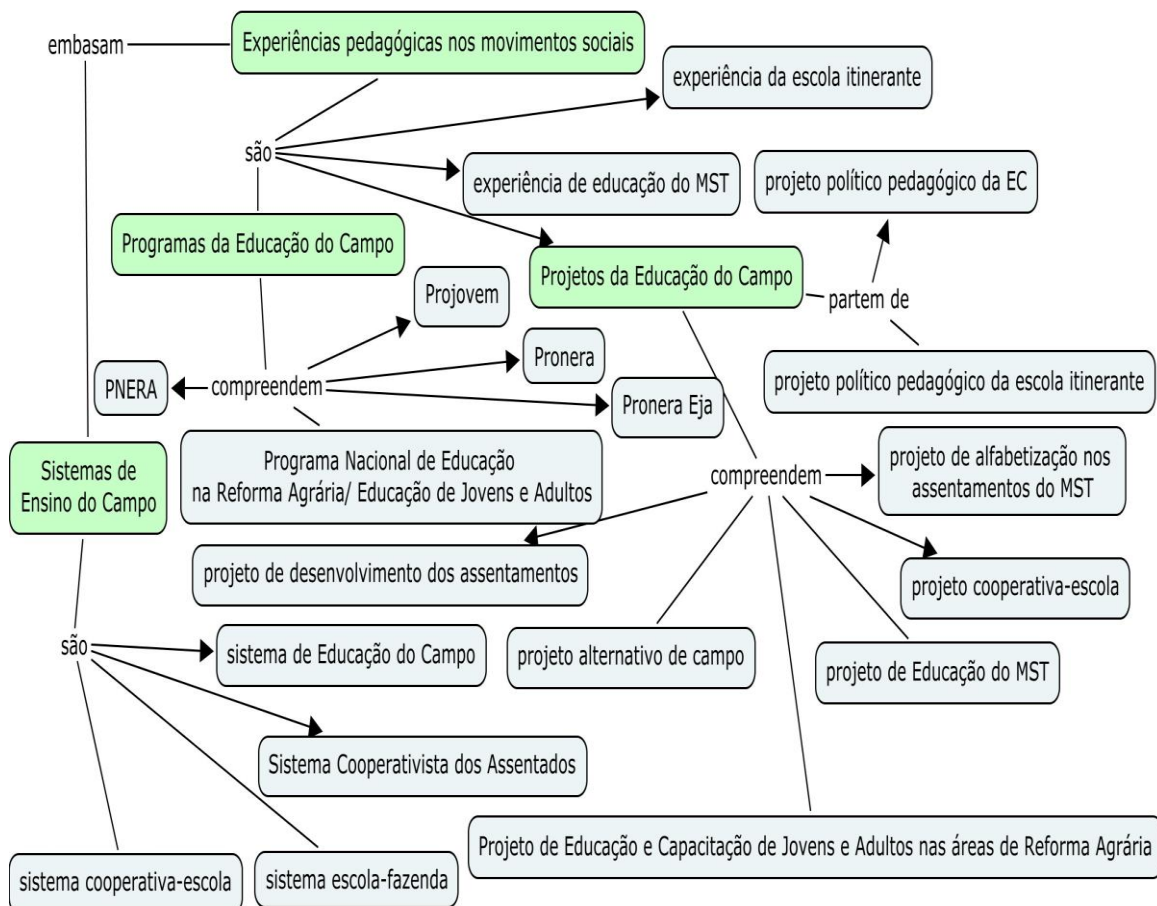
embasam

Experiências pedagógicas nos movimentos sociais

experiência da escola itinerante

são

experiência de educação do MST

projeto político pedagógico da EC

Programas da Educação do Campo

Projetos da Educação do Campo

partem de

Projovem

Pronera

PNERA

compreendem

Pronera Eja

projeto político pedagógico da escola itinerante

Sistemas de Ensino do Campo

Programa Nacional de Educação na Reforma Agrária/ Educação de Jovens e Adultos

compreendem

projeto de alfabetização nos assentamentos do MST

projeto de desenvolvimento dos assentamentos

projeto cooperativa-escola

são

sistema de Educação do Campo

projeto alternativo de campo

projeto de Educação do MST

Sistema Cooperativista dos Assentados

Projeto de Educação e Capacitação de Jovens e Adultos nas áreas de Reforma Agrária

sistema cooperativa-escola

sistema escola-fazenda